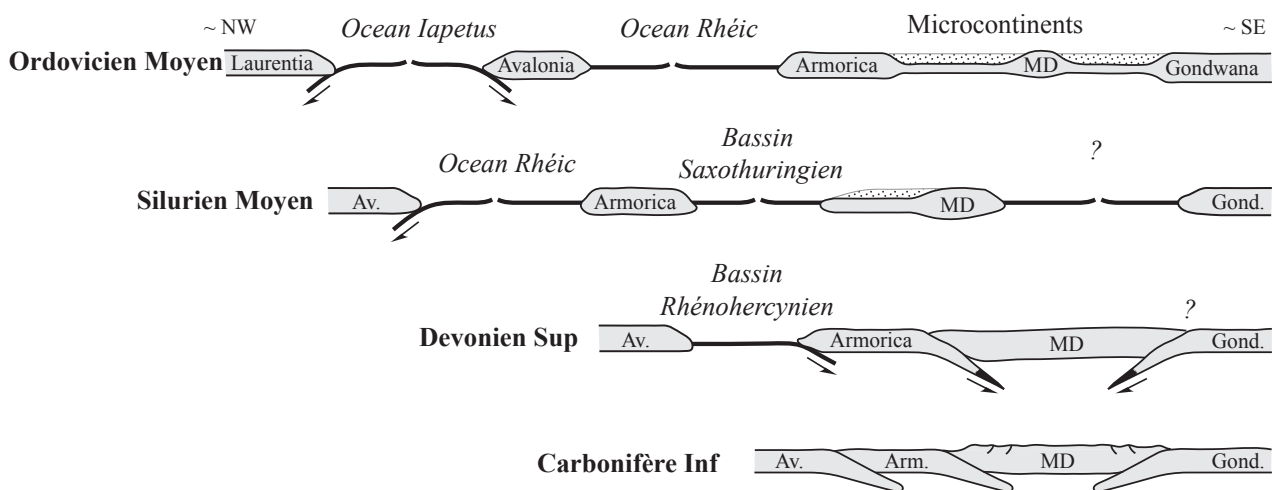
~ NW Ocean Iapetus Ocean Rhéic Microcontinents ~ SE

Ordovicien Moyen Laurentia Avalonia Armorica MD Gondwana

Ocean Rhéic Bassin Saxothuringien ?

Silurien Moyen Av. Armorica MD Gond.

Bassin Rhénohercynien ?

Devonien Sup Av. Armorica MD Gond.

Carbonifère Inf Av. Arm. MD Gond.